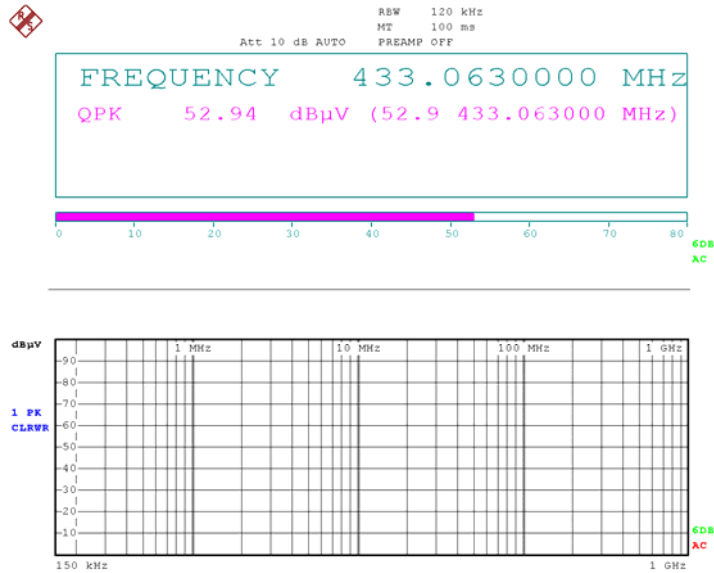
RBW 120 kHz
MT 100 ms
Att 10 dB AUTO PREAMP OFF

FREQUENCY 433.0630000 MHz
QPK 52.94 dBµV (52.9 433.063000 MHz)

0 10 20 30 40 50 60 70 80
6DB
AC

dBµV
1 MHz 10 MHz 100 MHz 1 GHz
90
80
1 PK
70
CLRWR
60
50
40
30
20
10
6DB
AC
150 kHz 1 GHz